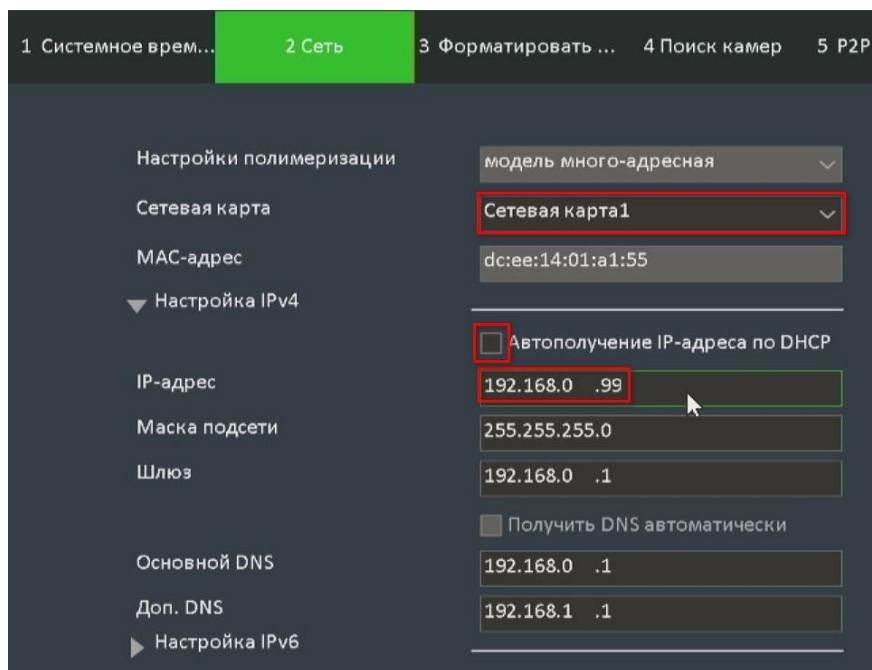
1 Системное врем... 2 Сеть 3 Форматировать ... 4 Поиск камер 5 P2P

Настройки полимеризации | модель много-адресная
Сетевая карта | Сетевая карта1
МАС-адрес | dc:ee:14:01:a1:55
Настройка IPv4
Автополучение IP-адреса по DHCP
IP-адрес | 192.168.0 .99
Маска подсети | 255.255.255.0
Шлюз | 192.168.0 .1
Получить DNS автоматически
Основной DNS | 192.168.0 .1
Доп. DNS | 192.168.1 .1
Настройка IPv6